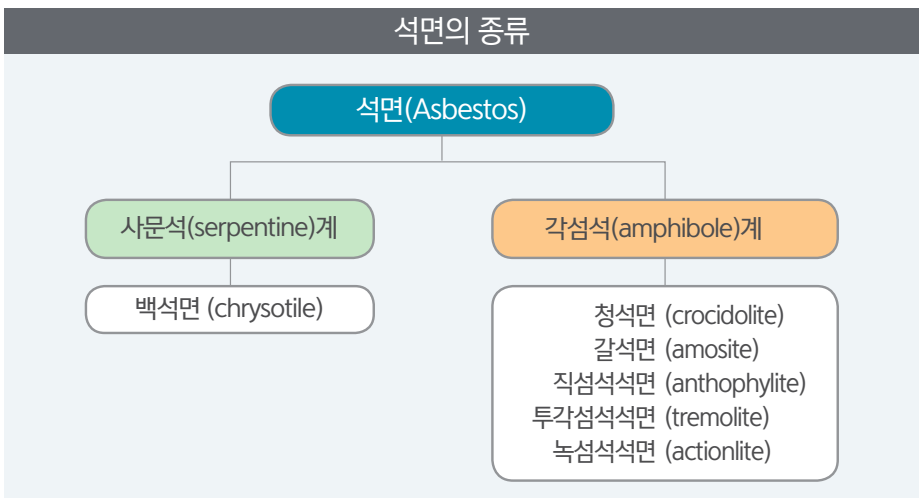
석면의 종류

석면(Asbestos)

사문석(serpentine)계

각섬석(amphibole)계

백석면 (chrysotile)

청석면 (crocidolite)
갈석면 (amosite)
직섬석석면 (anthophylite)
투각섬석석면 (tremolite)
녹섬석석면 (actionlite)